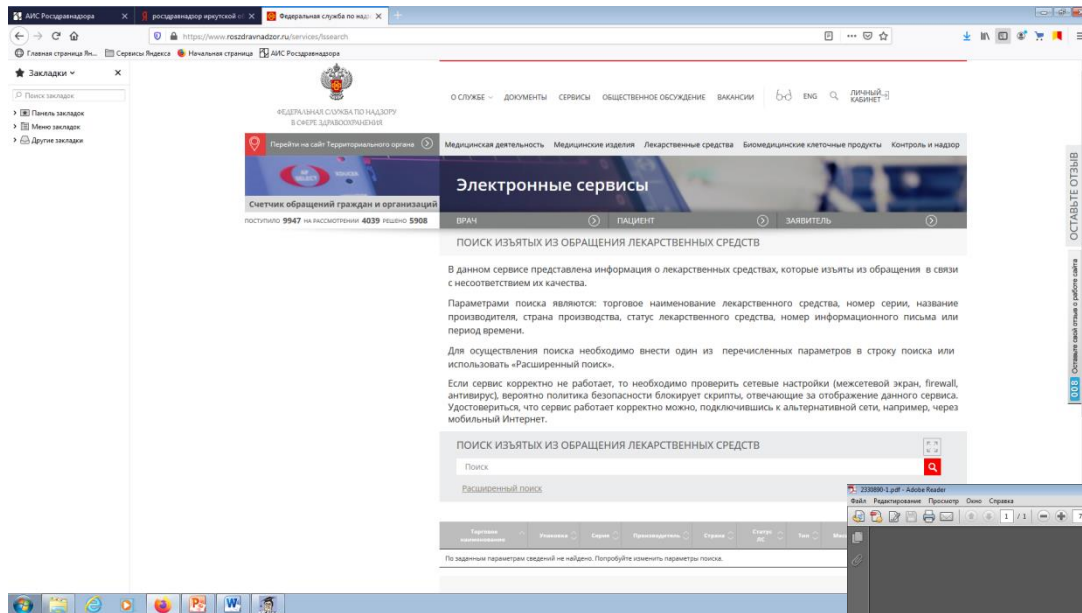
АИС Росздравнадзора | росздравнадзор иркутской о | Федеральная служба по надз

https://www.roszdravnadzor.ru/services/lssearch

Главная страница Ян... | Сервисы Яндекса | Начальная страница | АИС Росздравнадзора

Закладки

Поиск закладок

Панель закладок
Меню закладок
Другие закладки

ФЕДЕРАЛЬНАЯ СЛУЖБА ПО НАДЗОРУ В СФЕРЕ ЗДРАВООХРАНЕНИЯ

О СЛУЖБЕ | ДОКУМЕНТЫ | СЕРВИСЫ | ОБЩЕСТВЕННОЕ ОБСУЖДЕНИЕ | ВАКАНСИИ | ENG | ЛИЧНЫЙ КАБИНЕТ

Перейти на сайт Территориального органа

Медицинская деятельность | Медицинские изделия | Лекарственные средства | Биомедицинские клеточные продукты | Контроль и надзор

Счетчик обращений граждан и организаций
ПОСТУПИЛО 9947 НА РАССМОТРЕНИИ 4039 РЕШЕНО 5908

Электронные сервисы

ВРАЧ | ПАЦИЕНТ | ЗАЯВИТЕЛЬ

ОСТАВЬТЕ ОТЗЫВ

Оставьте свой отзыв о работе сайта

ПОИСК ИЗЪЯТЫХ ИЗ ОБРАЩЕНИЯ ЛЕКАРСТВЕННЫХ СРЕДСТВ

В данном сервисе представлена информация о лекарственных средствах, которые изъяты из обращения в связи с несоответствием их качества.

Параметрами поиска являются: торговое наименование лекарственного средства, номер серии, название производителя, страна производства, статус лекарственного средства, номер информационного письма или период времени.

Для осуществления поиска необходимо внести один из перечисленных параметров в строку поиска или использовать «Расширенный поиск».

Если сервис корректно не работает, то необходимо проверить сетевые настройки (межсетевой экран, firewall, антивирус), вероятно политика безопасности блокирует скрипты, отвечающие за отображение данного сервиса. Удостовериться, что сервис работает корректно можно, подключившись к альтернативной сети, например, через мобильный Интернет.

ПОИСК ИЗЪЯТЫХ ИЗ ОБРАЩЕНИЯ ЛЕКАРСТВЕННЫХ СРЕДСТВ

Поиск

Расширенный поиск

| Торговое наименование | Упаковка | Серия | Производитель | Страна | Статус ЛС | Тип | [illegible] |
|---|---|---|---|---|---|---|---|

По заданным параметрам сведений не найдено. Попробуйте изменить параметры поиска.

2338890-1.pdf - Adobe Reader
Файл Редактирование Просмотр Окно Справка
1 / 1